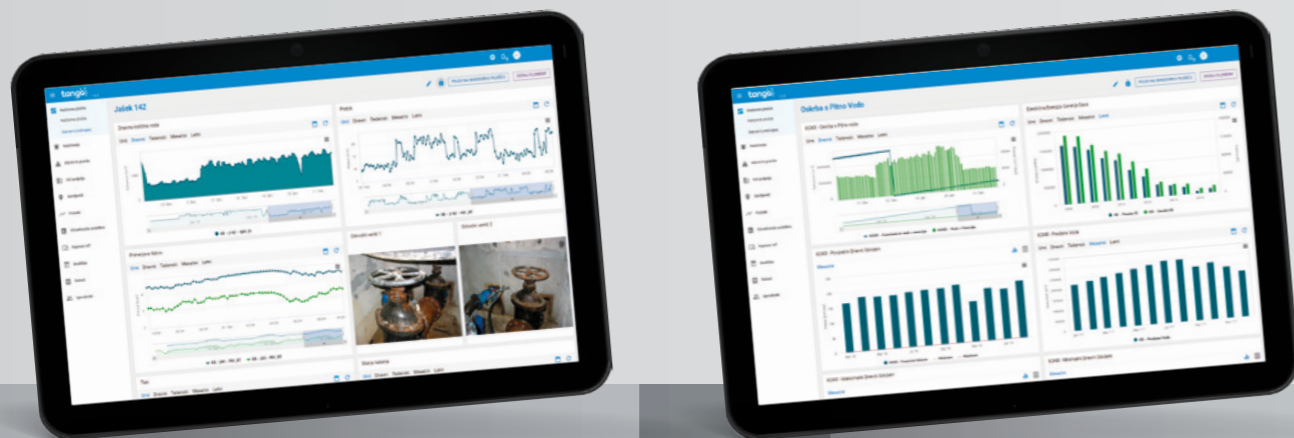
tango

Jašek 142

Dnevna količina vode

Ure Dnevni Tedenski Mesečni Letni

Pretok

Ure Dnevni Tedenski Mesečni Letni

Zapiranje tlaka

Ure Dnevni Tedenski Mesečni Letni

Tlak

Ure Dnevni Tedenski Mesečni Letni

tango

Dobrba s Pitno Vodo

Ure Dnevni Tedenski Mesečni Letni

Mesečno